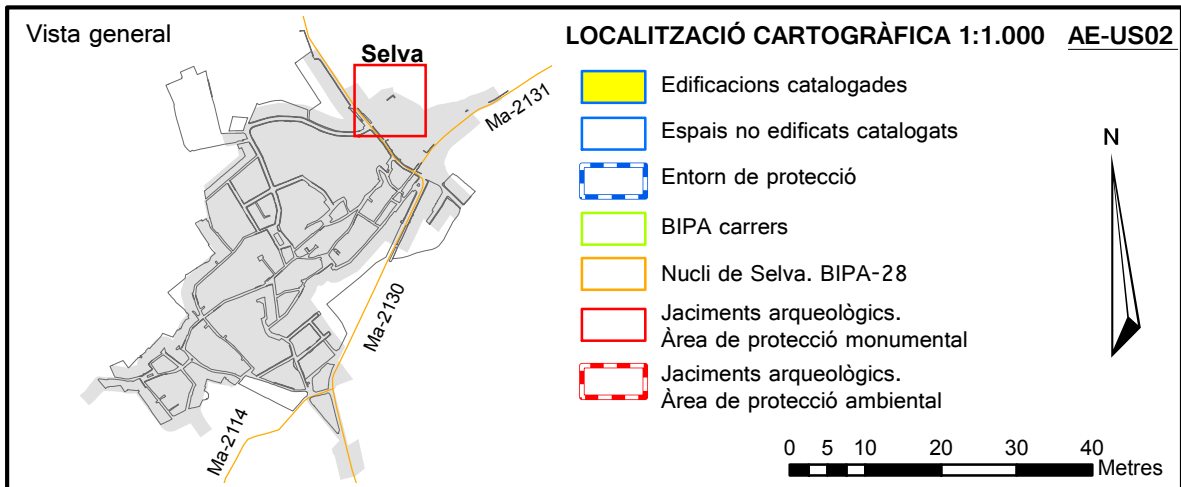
Vista general

Selva

Ma-2131

Ma-2130

Ma-2114

LOCALITZACIÓ CARTOGRÀFICA 1:1.000 AE-US02

Edificacions catalogades

Espais no edificats catalogats

Entorn de protecció

BIPA carrers

Nucli de Selva. BIPA-28

Jaciments arqueològics. Àrea de protecció monumental

Jaciments arqueològics. Àrea de protecció ambiental

N

0 5 10 20 30 40
Metres